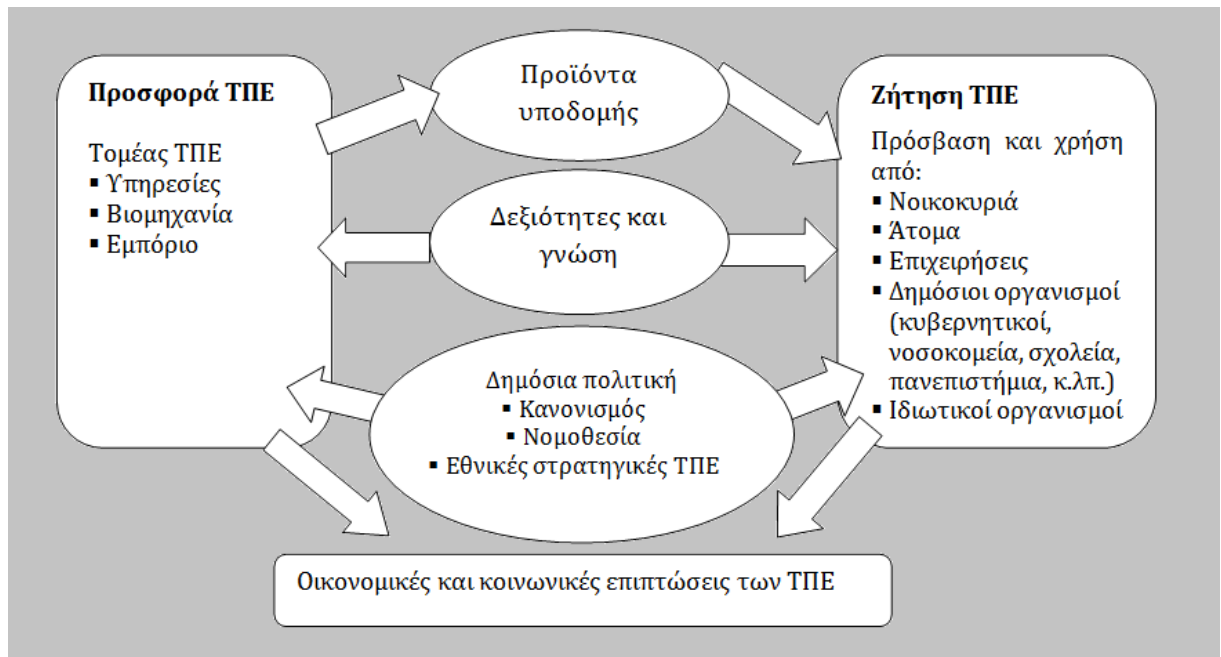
Προσφορά ΤΠΕ

Τομέας ΤΠΕ
▪ Υπηρεσίες
▪ Βιομηχανία
▪ Εμπόριο

Προϊόντα υποδομής

Δεξιότητες και γνώση

Δημόσια πολιτική
▪ Κανονισμός
▪ Νομοθεσία
▪ Εθνικές στρατηγικές ΤΠΕ

Ζήτηση ΤΠΕ

Πρόσβαση και χρήση από:
▪ Νοικοκυριά
▪ Άτομα
▪ Επιχειρήσεις
▪ Δημόσιοι οργανισμοί (κυβερνητικοί, νοσοκομεία, σχολεία, πανεπιστήμια, κ.λπ.)
▪ Ιδιωτικοί οργανισμοί

Οικονομικές και κοινωνικές επιπτώσεις των ΤΠΕ